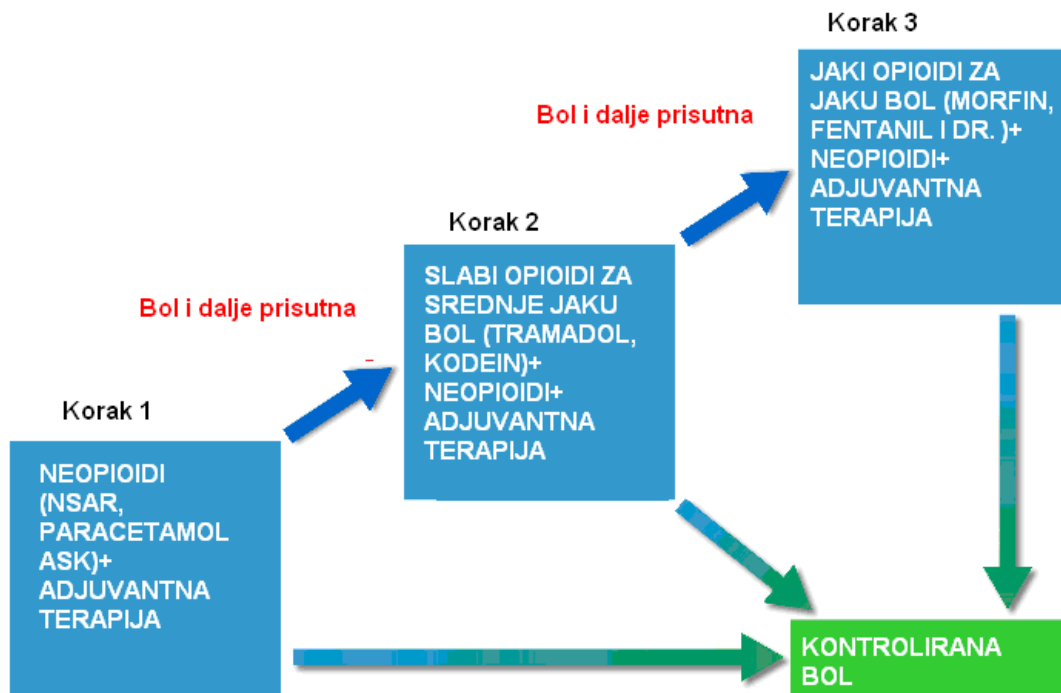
Korak 3

JAKI OPIOIDI ZA JAKU BOL (MORFIN, FENTANIL I DR. )+ NEOPIOIDI+ ADJUVANTNA TERAPIJA

Bol i dalje prisutna

Korak 2

SLABI OPIOIDI ZA SREDNJE JAKU BOL (TRAMADOL, KODEIN)+ NEOPIOIDI+ ADJUVANTNA TERAPIJA

Bol i dalje prisutna

Korak 1

NEOPIOIDI (NSAR, PARACETAMOL ASK)+ ADJUVANTNA TERAPIJA

KONTROLIRANA BOL